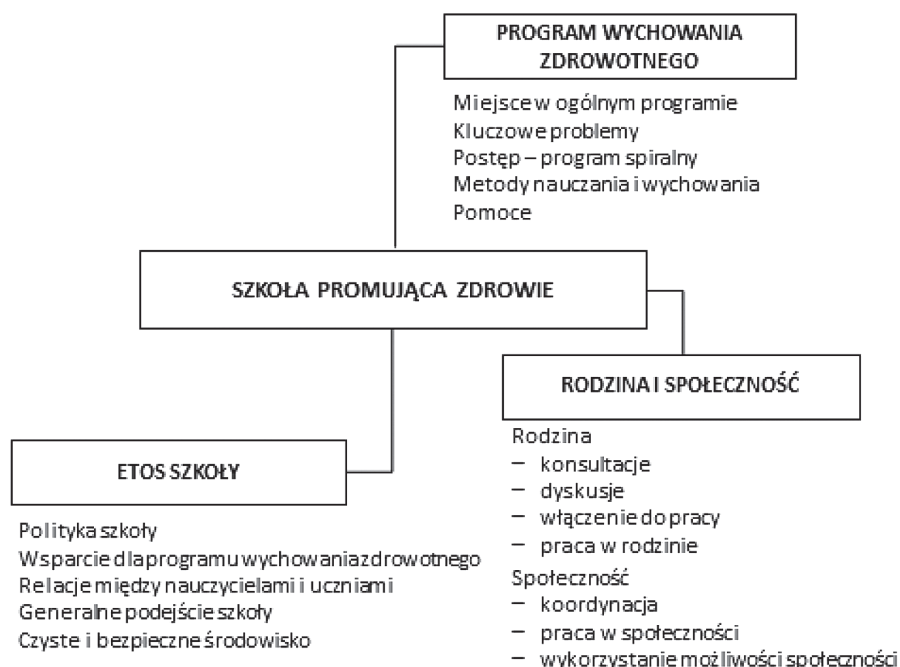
PROGRAM WYCHOWANIA ZDROWOTNEGO

Miejsce w ogólnym programie
Kluczowe problemy
Postęp – program spiralny
Metody nauczania i wychowania
Pomoce

SZKOŁA PROMUJĄCA ZDROWIE

RODZINA I SPOŁECZNOŚĆ

Rodzina
– konsultacje
– dyskusje
– włączenie do pracy
– praca w rodzinie
Społeczność
– koordynacja
– praca w społeczności
– wykorzystanie możliwości społeczności

ETOS SZKOŁY

Polityka szkoły
Wsparcie dla programu wychowania zdrowotnego
Relacje między nauczycielami i uczniami
Generalne podejście szkoły
Czyste i bezpieczne środowisko